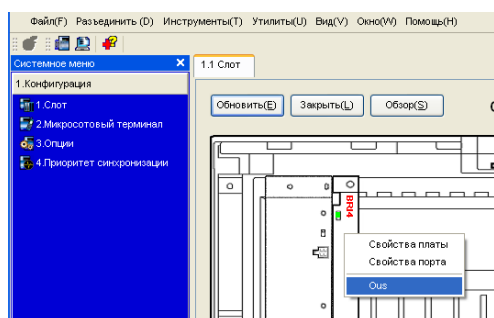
Файл(F) Разъединить (D) Инструменты(T) Утилиты(U) Вид(V) Окно(W) Помощь(H)

Системное меню
1.Конфигурация
1.Слот
2.Микросотовый терминал
3.Опции
4.Приоритет синхронизации

1.1 Слот

Обновить(E) Закрыть(L) Обзор(S)

BRI4

Свойства платы
Свойства порта
Ous